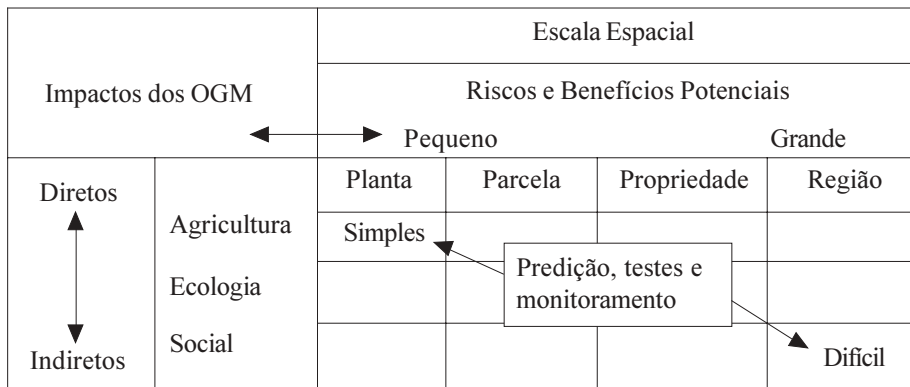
| Impactos dos OGM | | Escala Espacial | | | |
|---|---|---|---|---|---|
| | | Riscos e Benefícios Potenciais | | | |
| | | Pequeno | | | Grande |
| Diretos | Agricultura | Planta | Parcela | Propriedade | Região |
| | Ecologia | Simples | | | |
| Indiretos | Social | | | | Difícil |

Predição, testes e monitoramento